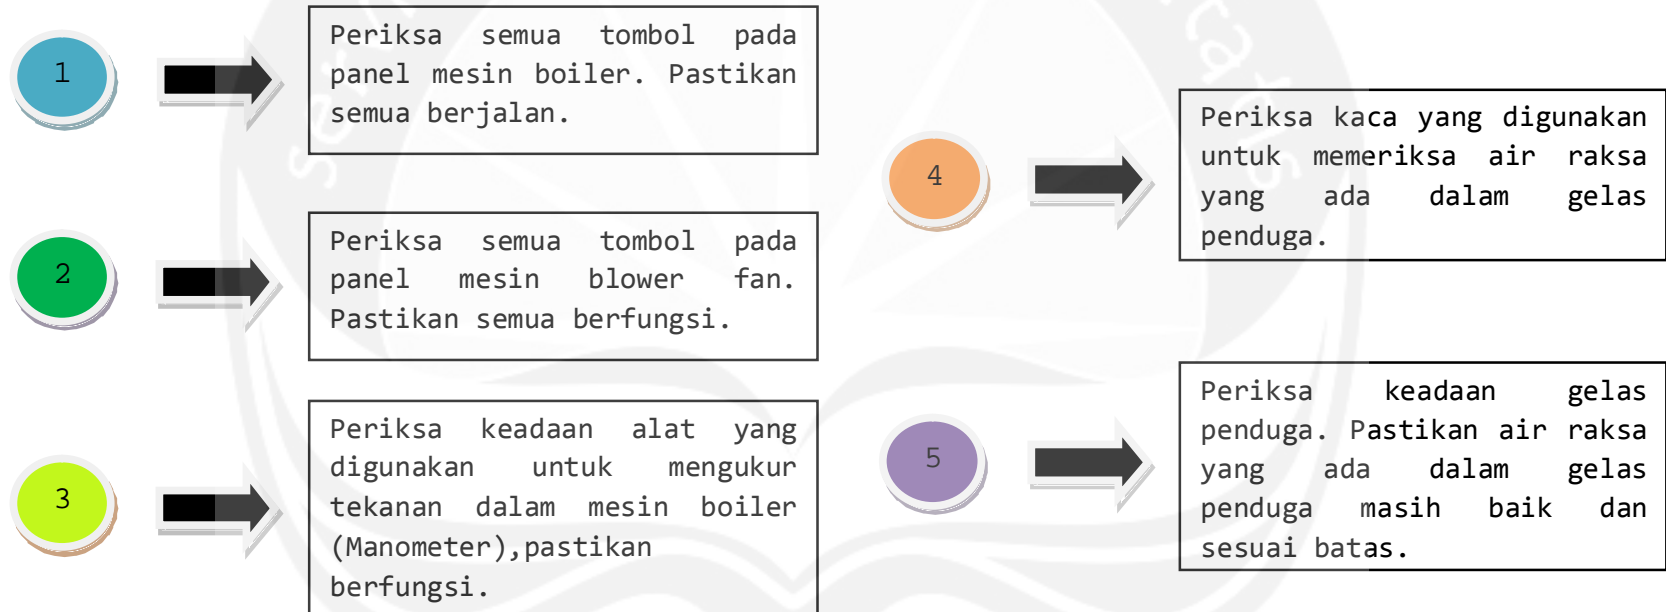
1

Periksa semua tombol pada panel mesin boiler. Pastikan semua berjalan.

2

Periksa semua tombol pada panel mesin blower fan. Pastikan semua berfungsi.

3

Periksa keadaan alat yang digunakan untuk mengukur tekanan dalam mesin boiler (Manometer),pastikan berfungsi.

4

Periksa kaca yang digunakan untuk memeriksa air raksa yang ada dalam gelas penduga.

5

Periksa keadaan gelas penduga. Pastikan air raksa yang ada dalam gelas penduga masih baik dan sesuai batas.